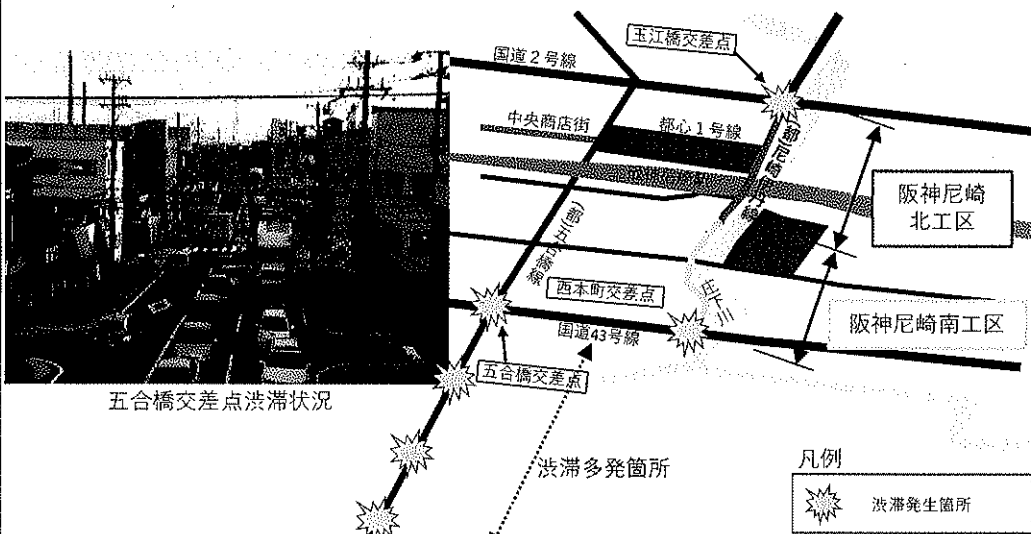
玉江橋交差点

国道２号線

中央商店街

都心１号線

(都)尼崎港線

阪神尼崎北工区

(都)五合橋線

西本町交差点

庄下川

阪神尼崎南工区

国道43号線

五合橋交差点

五合橋交差点渋滞状況

渋滞多発箇所

凡例

渋滞発生箇所